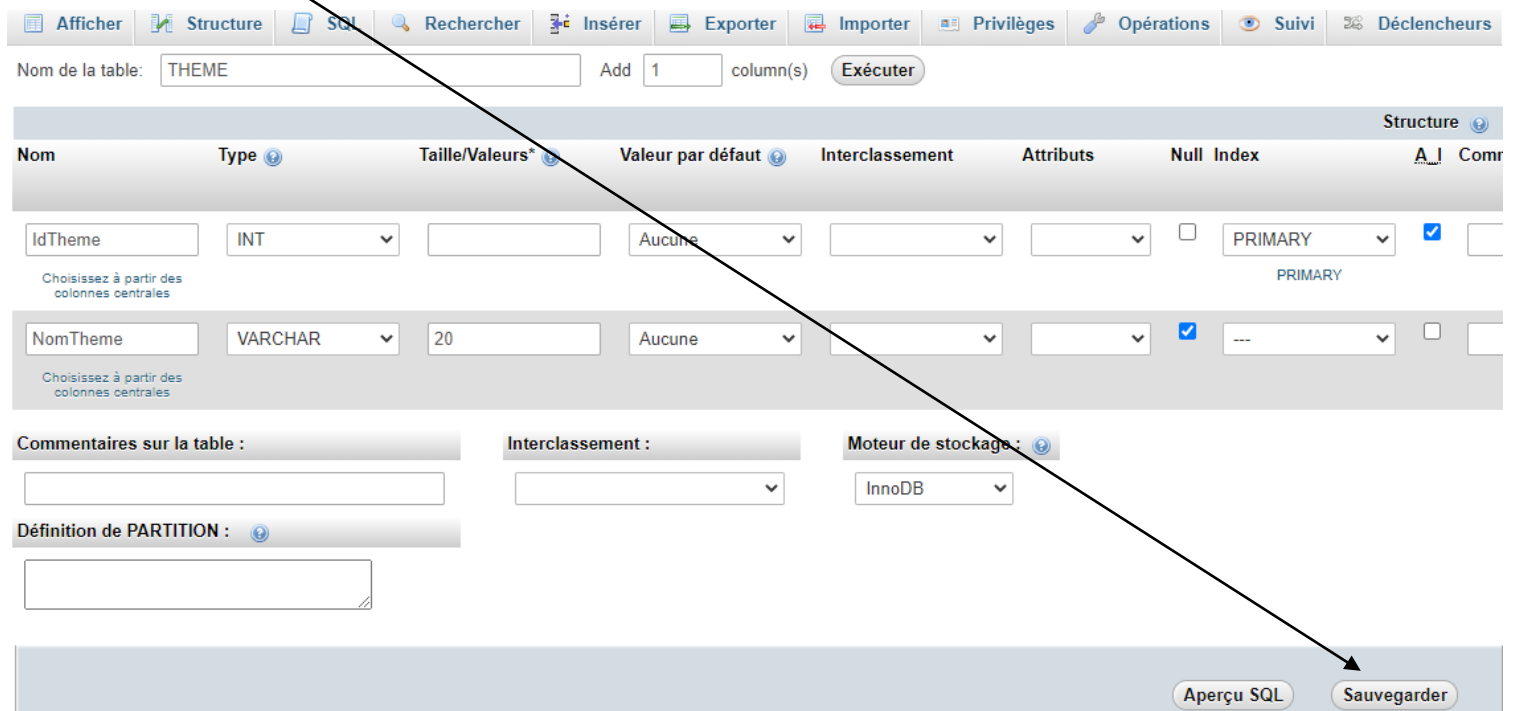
Afficher Structure SQL Rechercher Insérer Exporter Importer Privilèges Opérations Suivi Déclencheurs

Nom de la table: THEME Add 1 column(s) Exécuter

Structure

| Nom | Type | Taille/Valeurs* | Valeur par défaut | Interclassement | Attributs | Null | Index | A_I | Comm |
|---|---|---|---|---|---|---|---|---|---|
| IdTheme<br>Choisissez à partir des colonnes centrales | INT | | Aucune | | | ☐ | PRIMARY<br>PRIMARY | ☑ | |
| NomTheme<br>Choisissez à partir des colonnes centrales | VARCHAR | 20 | Aucune | | | ☑ | --- | ☐ | |

Commentaires sur la table :

Interclassement :

Moteur de stockage : InnoDB

Définition de PARTITION :

Aperçu SQL Sauvegarder